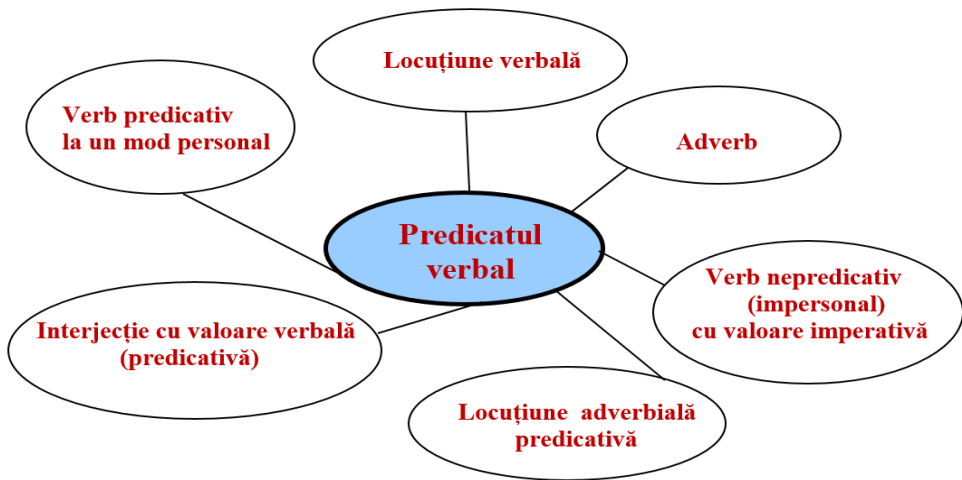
Locuțiune verbală

Verb predicativ la un mod personal

Adverb

Predicatul verbal

Verb nepredicativ (impersonal) cu valoare imperativă

Interjecție cu valoare verbală (predicativă)

Locuțiune adverbială predicativă